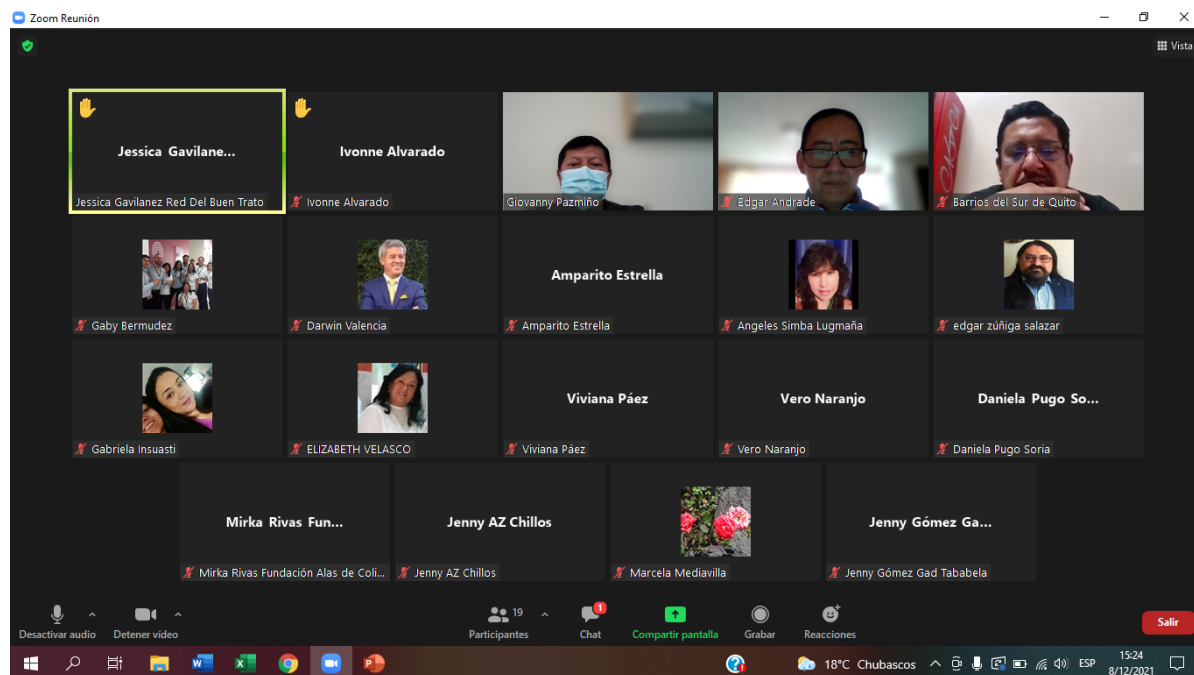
Zoom Reunión

Vista

Jessica Gavilane...
Jessica Gavilanez Red Del Buen Trato

Ivonne Alvarado
Ivonne Alvarado

Giovanny Pazmiño

Edgar Andrade

Barrios del Sur de Quito

Gaby Bermudez

Darwin Valencia

Amparito Estrella
Amparito Estrella

Angeles Simba Lugmaña

edgar zúñiga salazar

Gabriela Insuasti

ELIZABETH VELASCO

Viviana Páez
Viviana Páez

Vero Naranjo
Vero Naranjo

Daniela Pugo So...
Daniela Pugo Soria

Mirka Rivas Fun...
Mirka Rivas Fundación Alas de Coli...

Jenny AZ Chillos
Jenny AZ Chillos

Marcela Mediavilla

Jenny Gómez Ga...
Jenny Gómez Gad Tababela

Desactivar audio
Detener video
19
Participantes
1
Chat
Compartir pantalla
Grabar
Reacciones
Salir

18°C Chubascos
ESP
15:24
8/12/2021